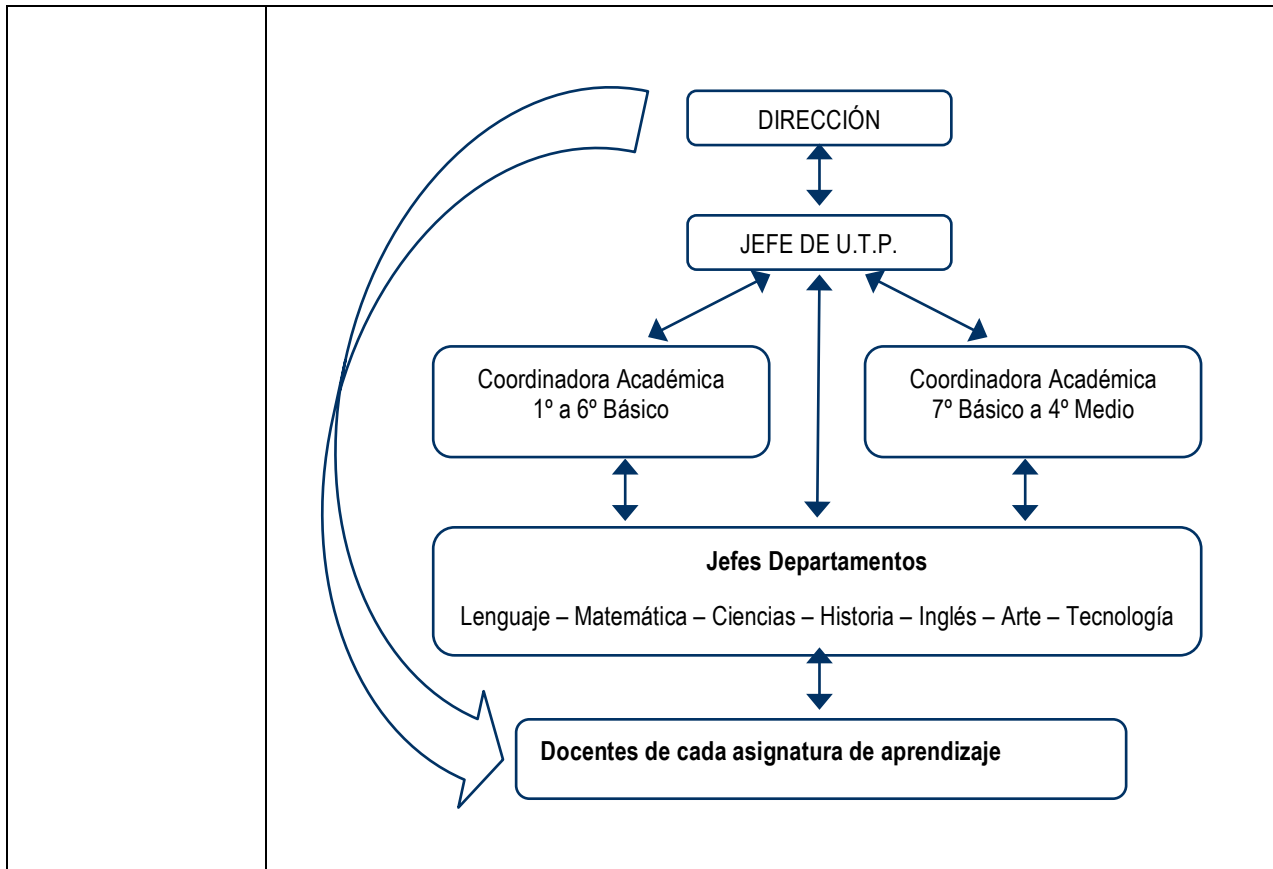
DIRECCIÓN

JEFE DE U.T.P.

Coordinadora Académica
1º a 6º Básico

Coordinadora Académica
7º Básico a 4º Medio

**Jefes Departamentos**

Lenguaje – Matemática – Ciencias – Historia – Inglés – Arte – Tecnología

**Docentes de cada asignatura de aprendizaje**